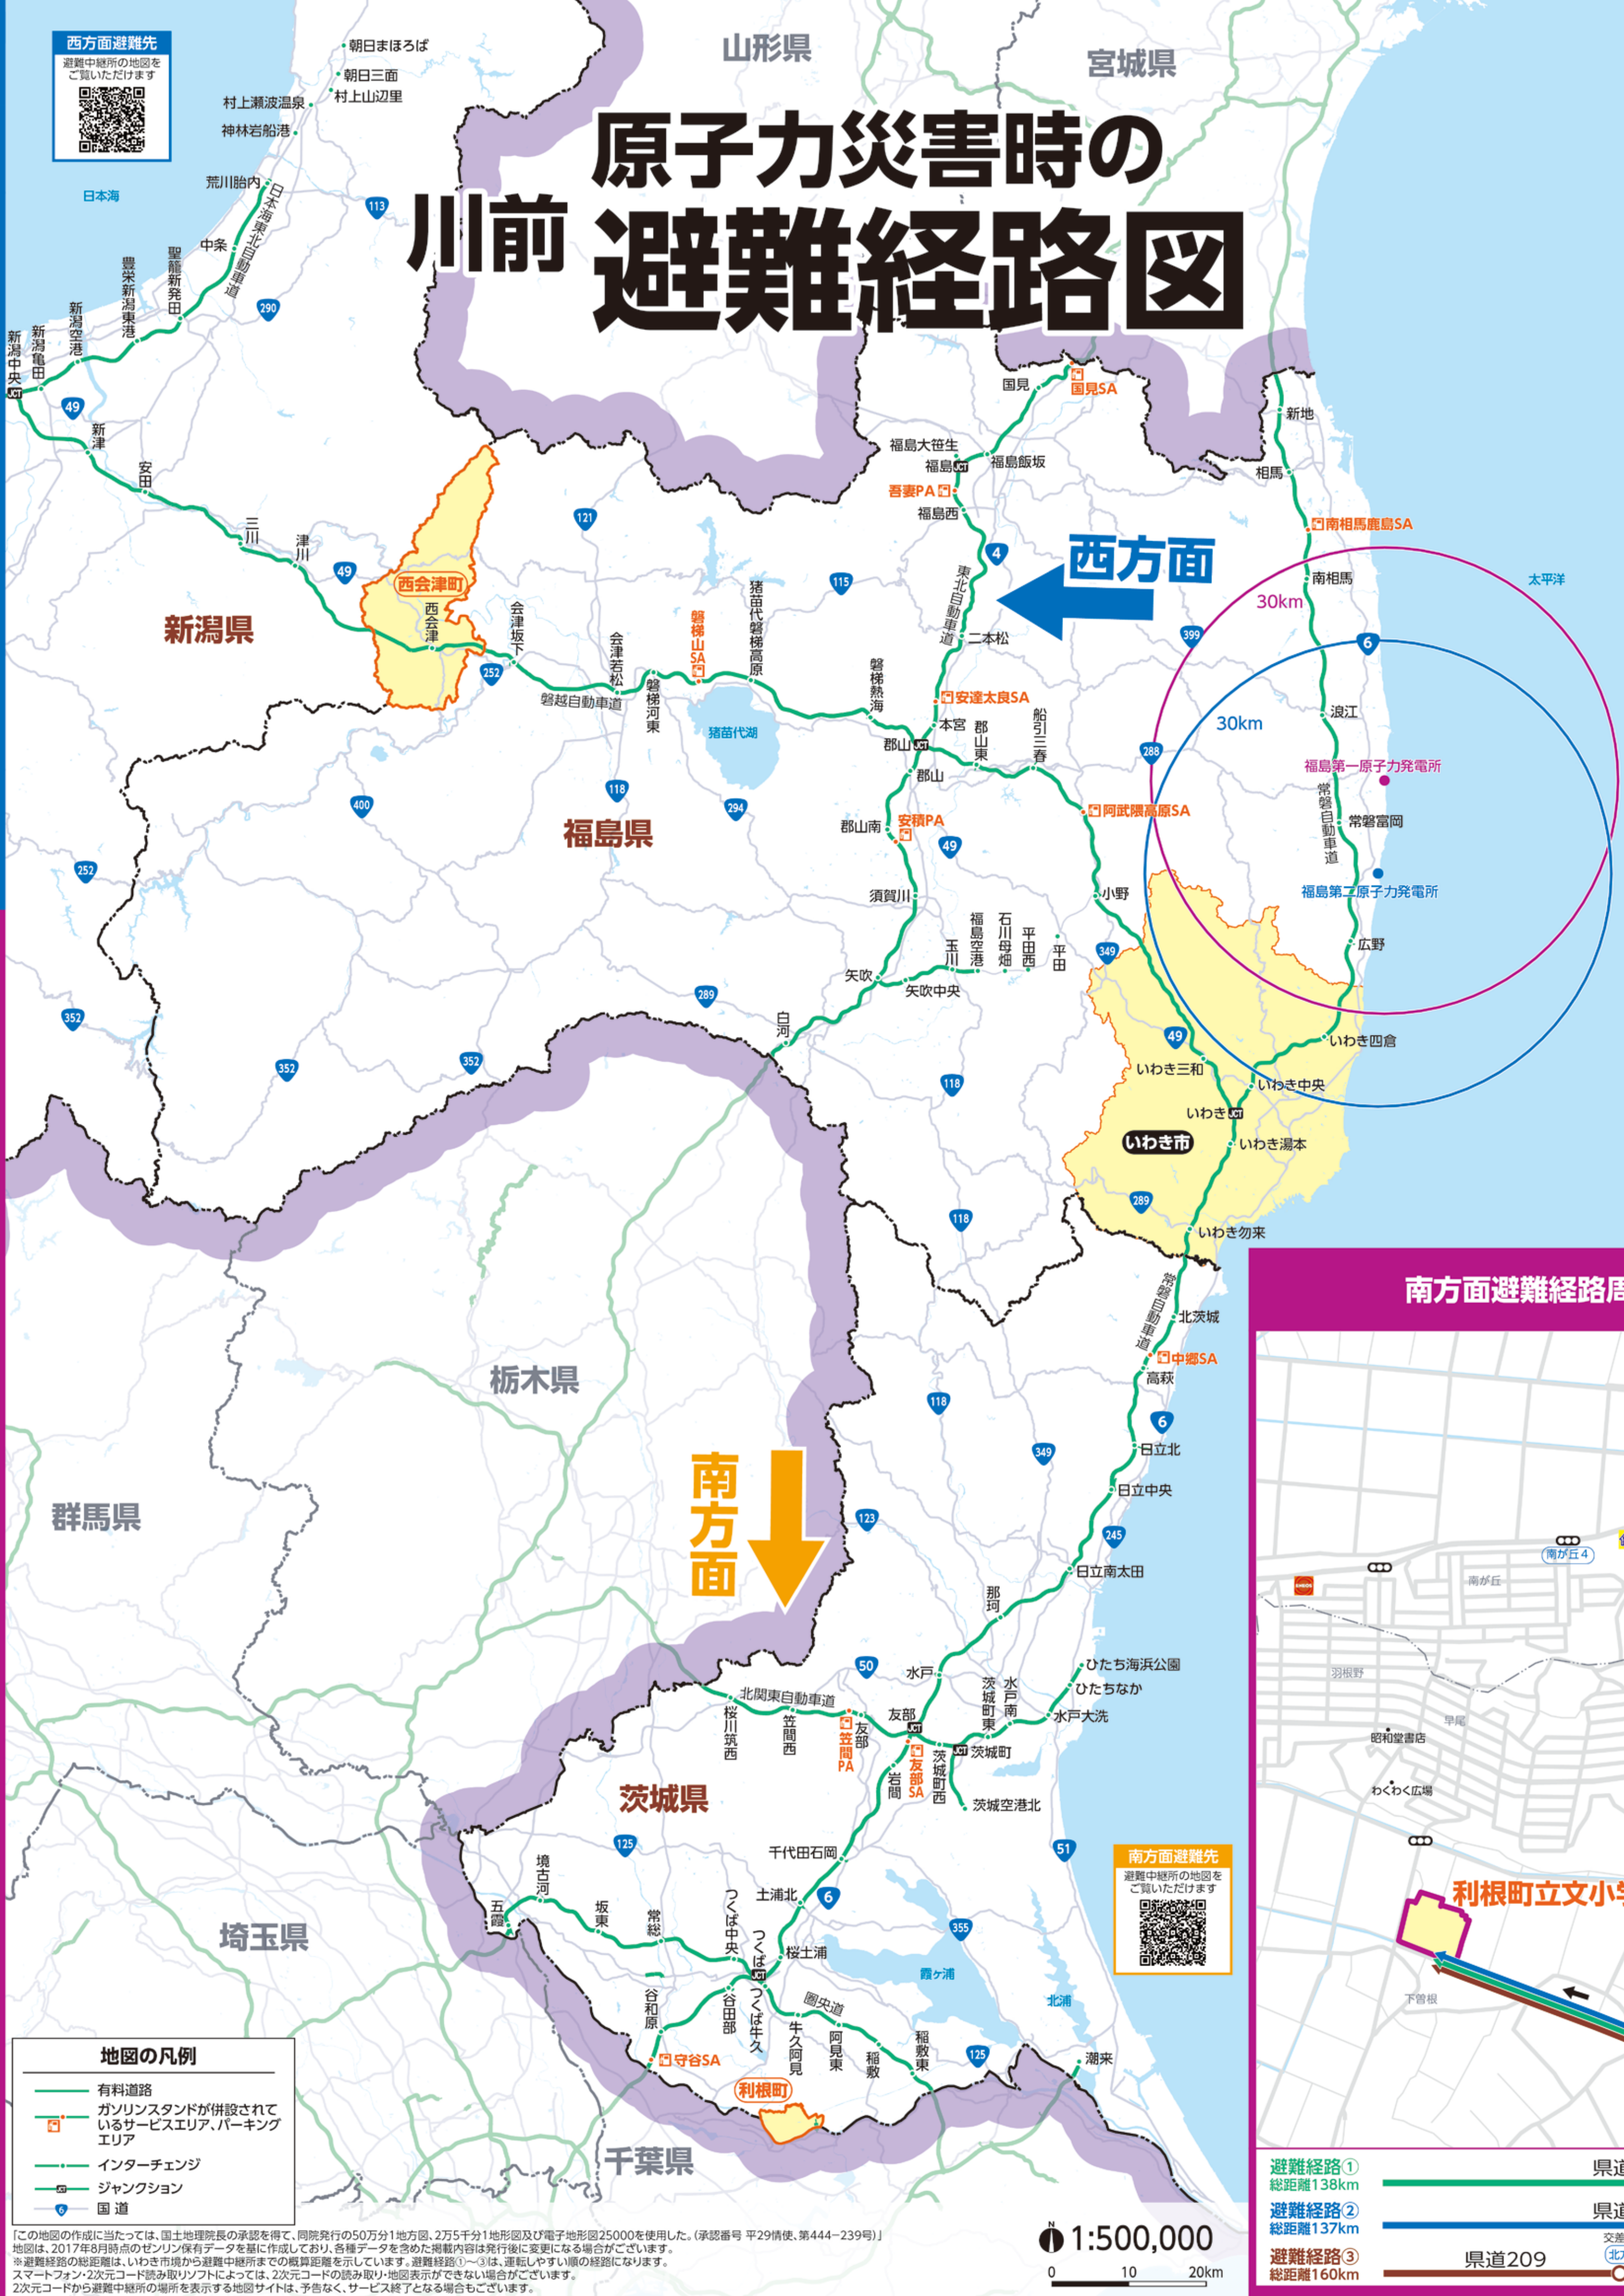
西方面避難先
避難中継所の地図をご覧いただけます

川前 原子力災害時の
避難経路図

山形県
宮城県
日本海
朝日まほろば
朝日三面
村上瀬波温泉
村上山辺里
神林岩船港
荒川胎内
日本海東北自動車道
中条
聖籠新発田
豊栄新潟東港
新潟空港
新潟亀田
新潟中央
新津
安田
三川
津川
西会津町
西会津
会津坂下
会津若松
磐越自動車道
磐梯河東
磐梯山SA
猪苗代磐梯高原
猪苗代湖
磐梯熱海
新潟県
福島県
国見
国見SA
福島大笹生
福島
福島飯坂
吾妻PA
福島西
東北自動車道
二本松
安達太良SA
本宮
郡山
郡山東
船引三春
郡山
郡山南
安積PA
須賀川
福島空港
玉川
石川母畑
平田西
平田
矢吹
矢吹中央
白河
阿武隈高原SA
小野
西方面
新地
相馬
南相馬鹿島SA
南相馬
太平洋
30km
30km
浪江
福島第一原子力発電所
常磐自動車道
常磐富岡
福島第二原子力発電所
広野
いわき四倉
いわき三和
いわき中央
いわき
いわき湯本
いわき市
いわき勿来
常磐自動車道
北茨城
中郷SA
高萩
日立北
日立中央
日立南太田
那珂
栃木県
群馬県
埼玉県
南方面
ひたち海浜公園
ひたちなか
水戸
水戸南
茨城町東
水戸大洗
北関東自動車道
桜川筑西
笠間西
笠間PA
友部
友部SA
岩間
茨城町
茨城町西
茨城空港北
茨城県
千代田石岡
土浦北
桜土浦
境古河
五霞
坂東
常総
つくば中央
つくば
谷田部
谷和原
つくば牛久
牛久阿見
圏央道
阿見東
稲敷
稲敷東
守谷SA
利根町
潮来
霞ヶ浦
北浦
千葉県
南方面避難先
避難中継所の地図をご覧いただけます
113 290 49 121 49 252 115 4 399 6 288 118 294 400 49 252 289 349 49 352 352 352 118 118 289 118 349 6 123 245 50 51 125 6 355 125

地図の凡例
有料道路
ガソリンスタンドが併設されているサービスエリア、パーキングエリア
インターチェンジ
ジャンクション
国道

1:500,000
0 10 20km

「この地図の作成に当たっては、国土地理院長の承認を得て、同院発行の50万分1地方図、2万5千分1地形図及び電子地形図25000を使用した。(承認番号 平29情使、第444−239号)」
地図は、2017年8月時点のゼンリン保有データを基に作成しており、各種データを含めた掲載内容は発行後に変更になる場合がございます。
※避難経路の総距離は、いわき市境から避難中継所までの概算距離を示しています。避難経路①〜③は、運転しやすい順の経路になります。
スマートフォン・2次元コード読み取りソフトによっては、2次元コードの読み取り・地図表示ができない場合がございます。
2次元コードから避難中継所の場所を表示する地図サイトは、予告なく、サービス終了となる場合もございます。

南方面避難経路周
南が丘4
南が丘
羽根野
早尾
昭和堂書店
わくわく広場
利根町立文小学
下曽根
避難経路① 総距離138km
県道
避難経路② 総距離137km
県道
交差
避難経路③ 総距離160km
県道209